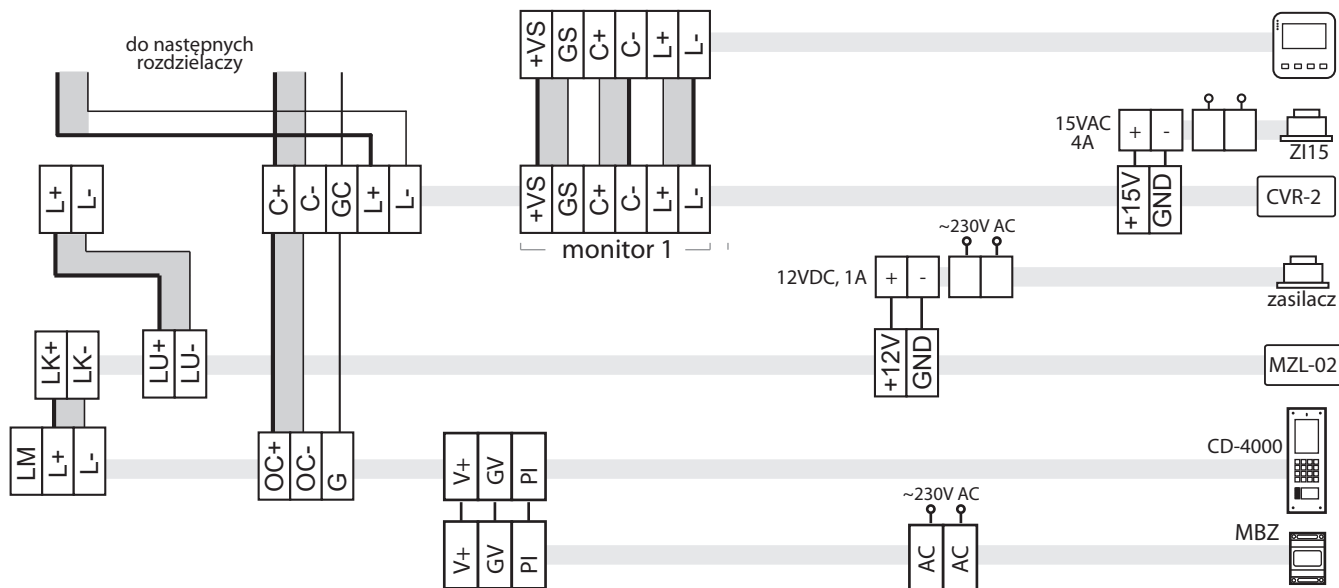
do następnych rozdzielaczy

+VS GS C+ C- L+ L-

15VAC 4A
+ -
ZI15

L+ L-

C+ C- GC L+ L-

+VS GS C+ C- L+ L-

monitor 1

+15V GND

CVR-2

~230V AC

12VDC, 1A
+ -

zasilacz

LK+ LK-

LU+ LU-

+12V GND

MZL-02

LM L+ L-

OC+ OC- G

V+ GV PI

CD-4000

~230V AC

MBZ

V+ GV PI

AC AC